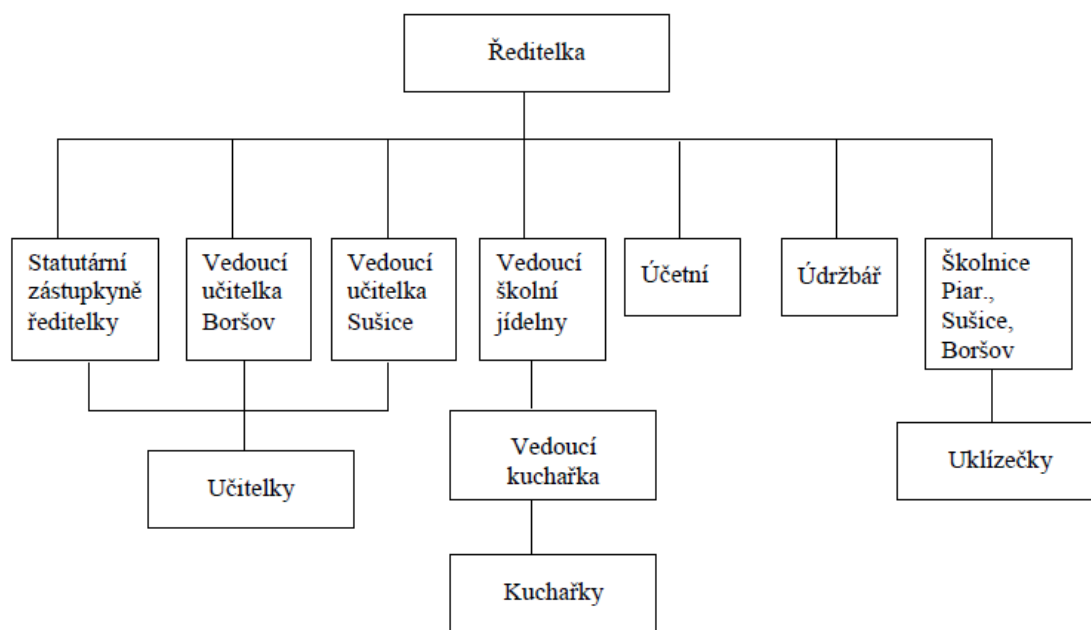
Ředitelka

Statutární zástupkyně ředitelky

Vedoucí učitelka Boršov

Vedoucí učitelka Sušice

Vedoucí školní jídelny

Účetní

Údržbář

Školnice Piar., Sušice, Boršov

Učitelky

Vedoucí kuchařka

Uklízečky

Kuchařky